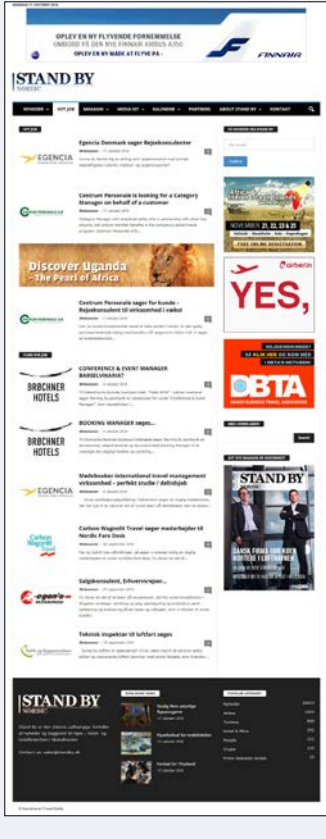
OPLEV EN NY FLYVENDE FORNEMMELSE
OMBORD PÅ DEN NYE FINNAIR AIRBUS A350
OPLEV EN NY MÅDE AT FLYVE PÅ
FINNAIR

STAND BY
NORDIC

NYHEDER | NYT JOB | MAGASIN | MEDIA KIT | KALENDER | PARTNERE | ABOUT STAND BY | KONTAKT

NYT JOB

Egencia Danmark søger Rejsekonsulent

Centrum Personale is looking for a Category Manager on behalf of a customer

Discover Uganda
- The Pearl of Africa

Centrum Personale søger for kunde – Rejsekonsulent til virksomhed i vækst

CONFERENCE & EVENT MANAGER BARSELVIKARIAT

BOOKING MANAGER søges...

Medrbooker international travel management virksomhed – perfekt studie / deltidsjob

Carlson Wagonlit Travel søger medarbejder til Nordic Fare Desk

Salgskonsulent, Erhvervsrejser...

Teknisk inspektør til luftfart søges

YES,

BTA

STAND BY

STAND BY

© Standbynordic